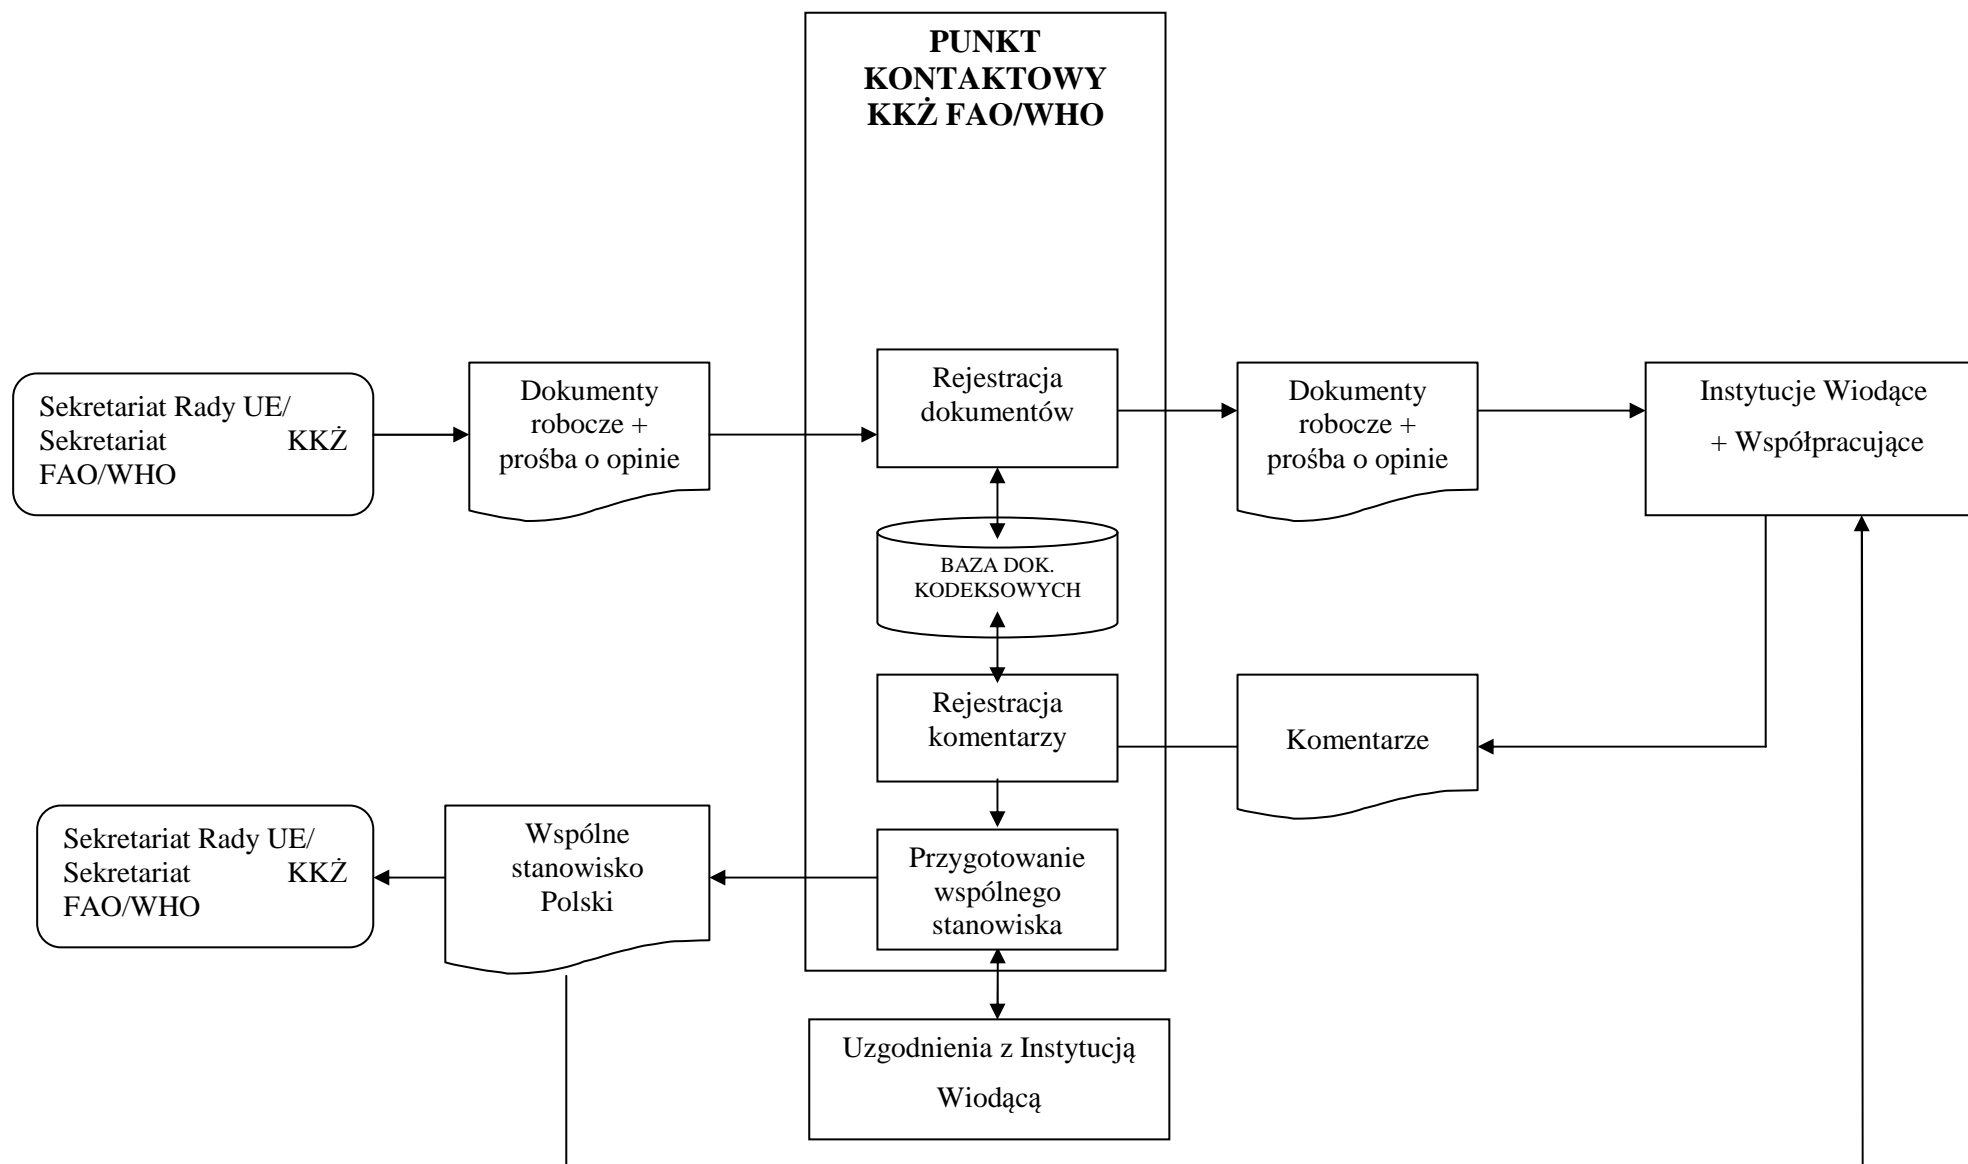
PUNKT KONTAKTOWY KKŻ FAO/WHO

Sekretariat Rady UE/ Sekretariat KKŻ FAO/WHO

Dokumenty robocze + prośba o opinie

Rejestracja dokumentów

Dokumenty robocze + prośba o opinie

Instytucje Wiodące + Współpracujące

BAZA DOK. KODEKSOWYCH

Rejestracja komentarzy

Komentarze

Sekretariat Rady UE/ Sekretariat KKŻ FAO/WHO

Wspólne stanowisko Polski

Przygotowanie wspólnego stanowiska

Uzgodnienia z Instytucją Wiodącą